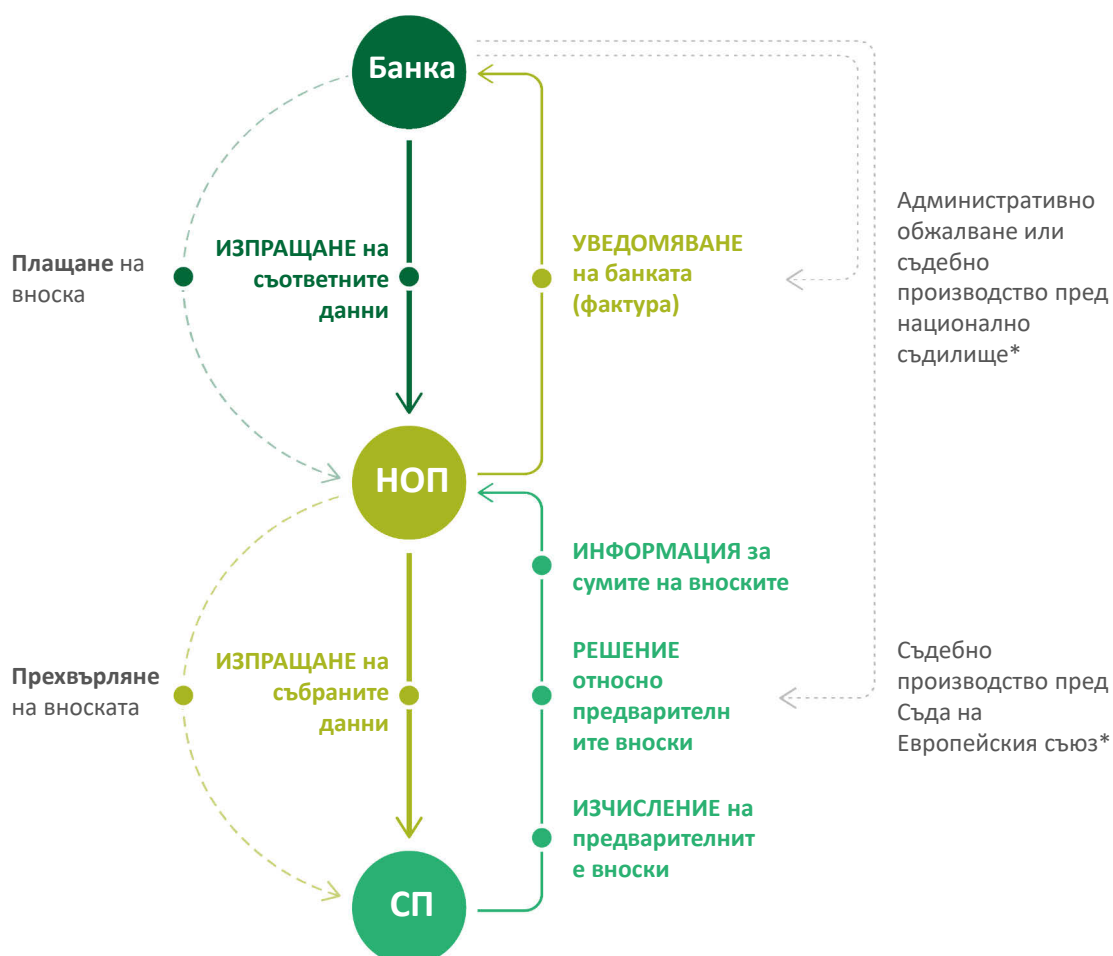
Банка

Плащане на вноска

ИЗПРАЩАНЕ на съответните данни

УВЕДОМЯВАНЕ на банката (фактура)

Административно обжалване или съдебно производство пред национално съдилище*

НОП

ИНФОРМАЦИЯ за сумите на вноските

Прехвърляне на вноската

ИЗПРАЩАНЕ на събраните данни

РЕШЕНИЕ относно предварителните вноски

Съдебно производство пред Съда на Европейския съюз*

ИЗЧИСЛЕНИЕ на предварителните вноски

СП